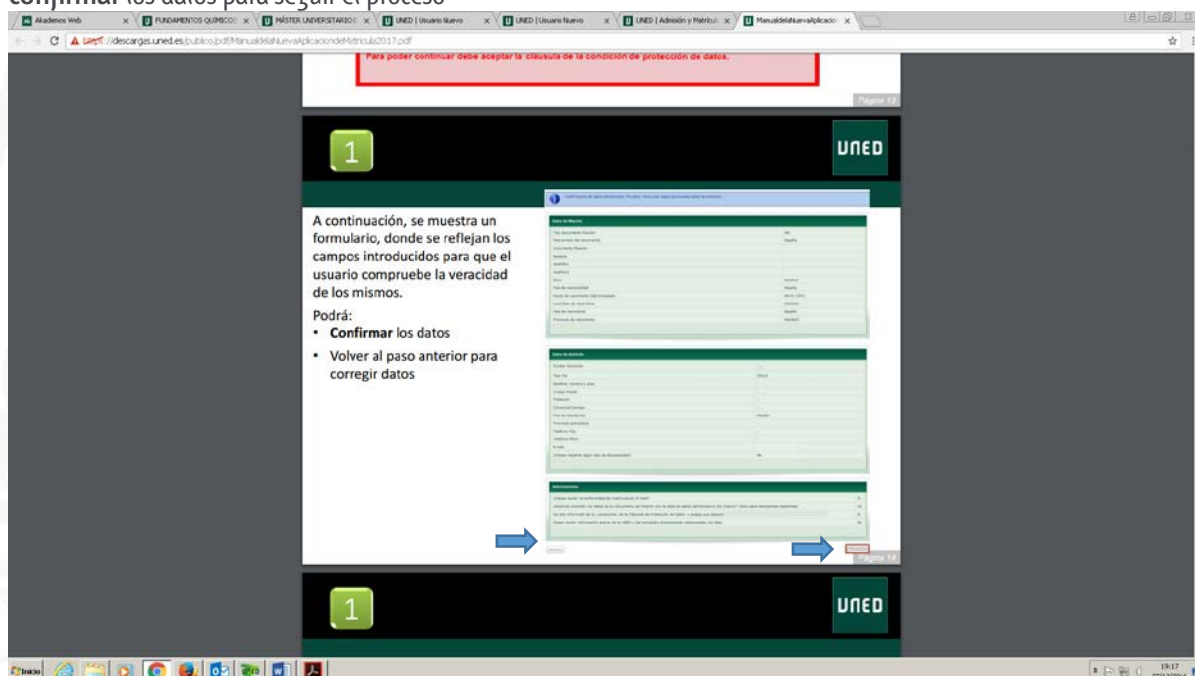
confirmar los datos para seguir el proceso

Akademos Web | FUNDAMENTOS QUÍMICOS | MÁSTER UNIVERSITARIO | UNED | Usuario Nuevo | UNED | Usuario Nuevo | UNED | Usuario Nuevo | UNED | Admisión y Matrícula | ManualdelaNuevaAplicacion

https://descargas.uned.es/publico/pdf/ManualdelaNuevaAplicaciondeMatricula2017.pdf

Para poder continuar debe aceptar la cláusula de la condición de protección de datos.

Página 13

1

UNED

A continuación, se muestra un formulario, donde se reflejan los campos introducidos para que el usuario compruebe la veracidad de los mismos.

Podrá:
• **Confirmar** los datos
• Volver al paso anterior para corregir datos

Página 14

1

UNED

Inicio

19:17